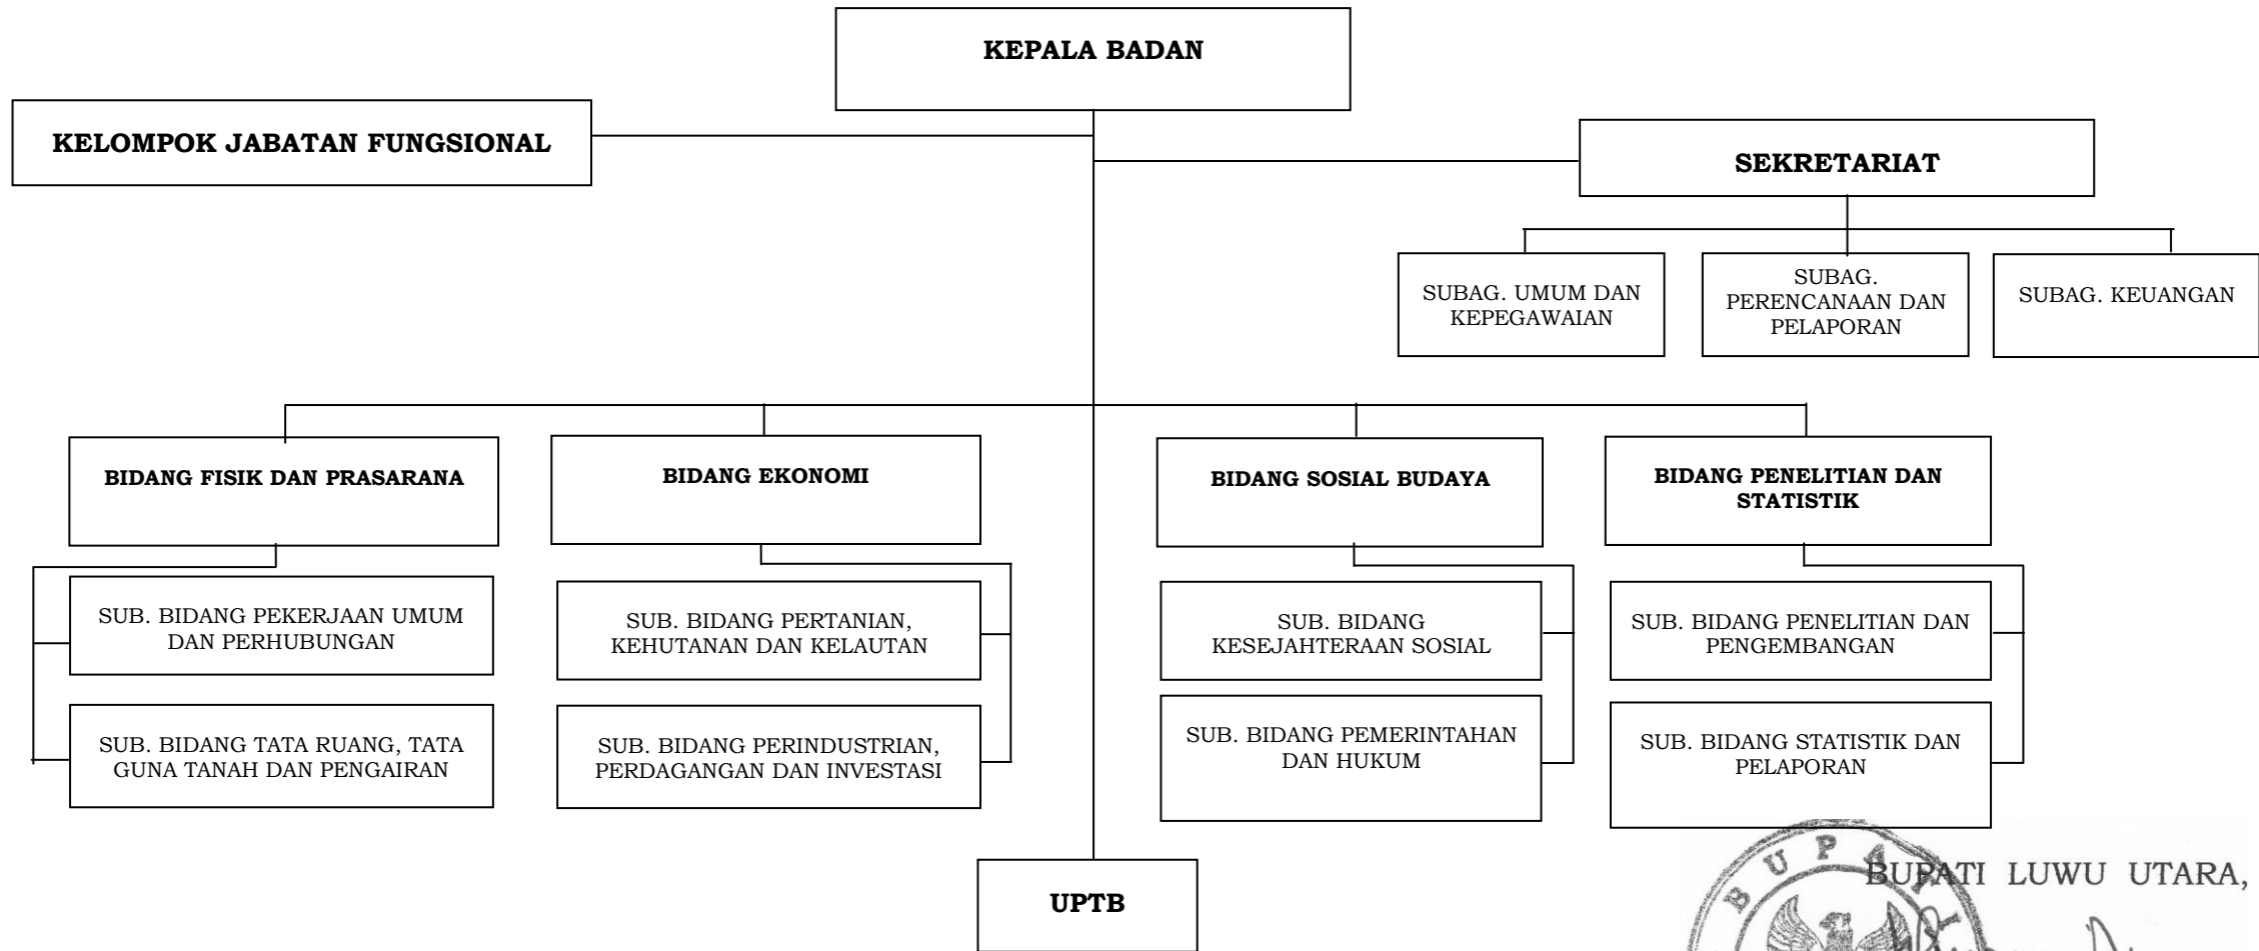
KEPALA BADAN

KELOMPOK JABATAN FUNGSIONAL

SEKRETARIAT

SUBAG. UMUM DAN KEPEGAWAIAN

SUBAG. PERENCANAAN DAN PELAPORAN

SUBAG. KEUANGAN

BIDANG FISIK DAN PRASARANA

SUB. BIDANG PEKERJAAN UMUM DAN PERHUBUNGAN

SUB. BIDANG TATA RUANG, TATA GUNA TANAH DAN PENGAIRAN

BIDANG EKONOMI

SUB. BIDANG PERTANIAN, KEHUTANAN DAN KELAUTAN

SUB. BIDANG PERINDUSTRIAN, PERDAGANGAN DAN INVESTASI

BIDANG SOSIAL BUDAYA

SUB. BIDANG KESEJAHTERAAN SOSIAL

SUB. BIDANG PEMERINTAHAN DAN HUKUM

BIDANG PENELITIAN DAN STATISTIK

SUB. BIDANG PENELITIAN DAN PENGEMBANGAN

SUB. BIDANG STATISTIK DAN PELAPORAN

UPTB

BUPATI LUWU UTARA,

B U P A